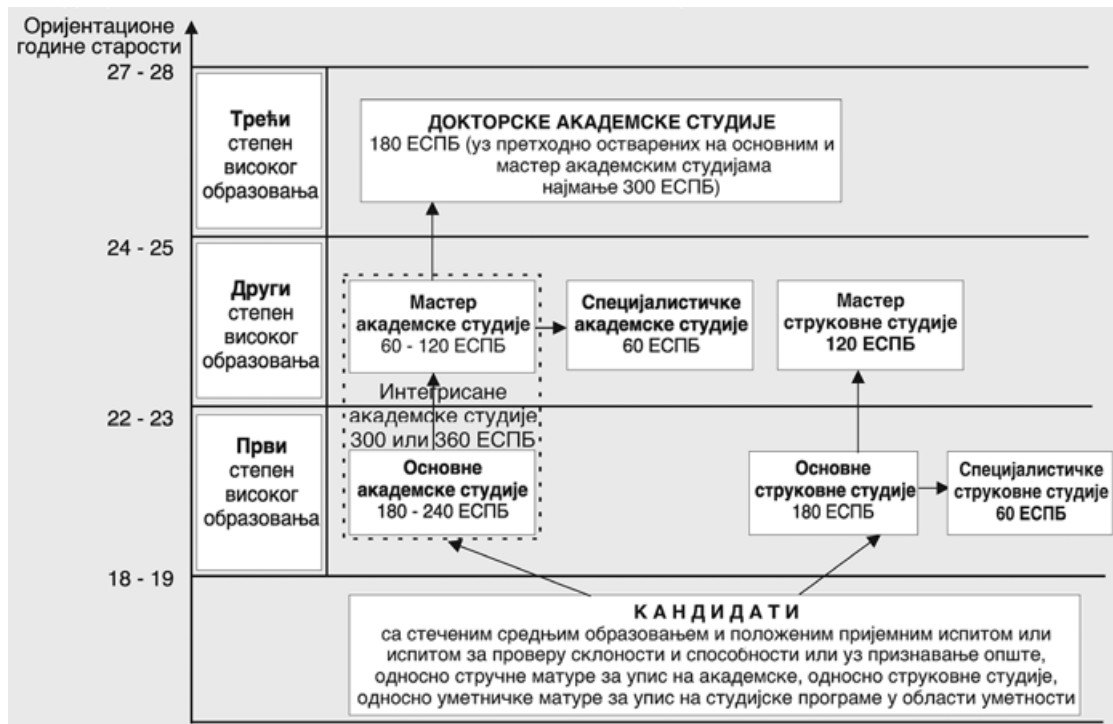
Оријентационе године старости

27 - 28

Трећи степен високог образовања

ДОКТОРСКЕ АКАДЕМСКЕ СТУДИЈЕ
180 ЕСПБ (уз претходно остварених на основним и мастер академским студијама најмање 300 ЕСПБ)

24 - 25

Други степен високог образовања

Мастер академске студије
60 - 120 ЕСПБ

Специјалистичке академске студије
60 ЕСПБ

Мастер струковне студије
120 ЕСПБ

Интегрисане академске студије
300 или 360 ЕСПБ

22 - 23

Први степен високог образовања

Основне академске студије
180 - 240 ЕСПБ

Основне струковне студије
180 ЕСПБ

Специјалистичке струковне студије
60 ЕСПБ

18 - 19

КАНДИДАТИ
са стеченим средњим образовањем и положеним пријемним испитом или испитом за проверу склоности и способности или уз признавање опште, односно стручне матуре за упис на академске, односно струковне студије, односно уметничке матуре за упис на студијске програме у области уметности